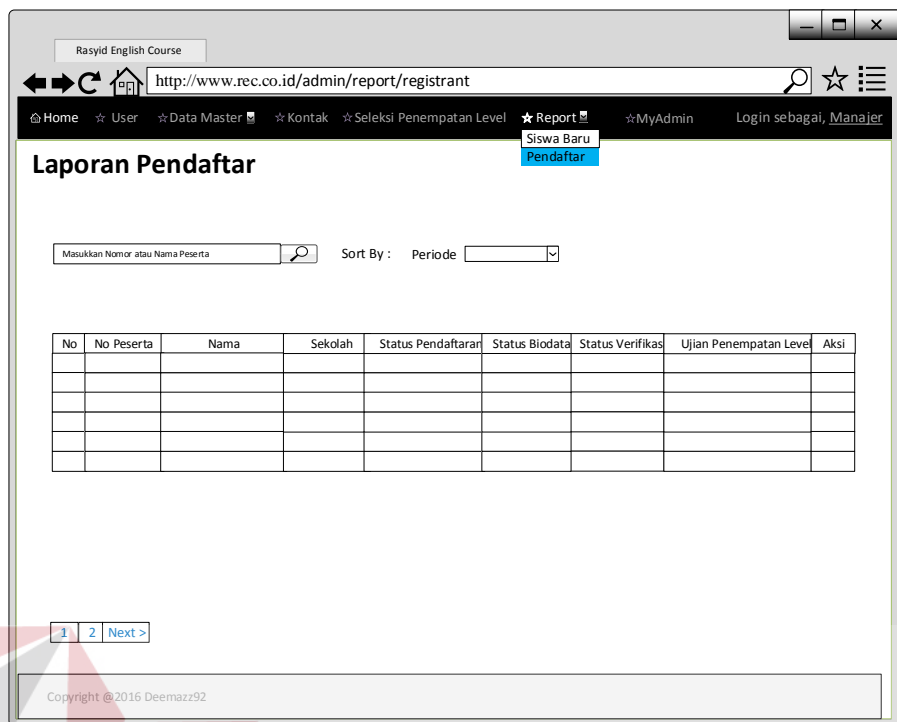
Rasyid English Course

http://www.rec.co.id/admin/report/registrant

Home ☆ User ☆Data Master ☆Kontak ☆Seleksi Penempatan Level ★Report ☆MyAdmin Login sebagai, Manajer

Siswa Baru
Pendaftar

Laporan Pendaftar

Masukkan Nomor atau Nama Peserta

Sort By : Periode

| No | No Peserta | Nama | Sekolah | Status Pendaftaran | Status Biodata | Status Verifikas | Ujian Penempatan Level | Aksi |
|---|---|---|---|---|---|---|---|---|
| | | | | | | | | |
| | | | | | | | | |
| | | | | | | | | |
| | | | | | | | | |
| | | | | | | | | |
| | | | | | | | | |

1 2 Next >

Copyright @2016 Deemazz92